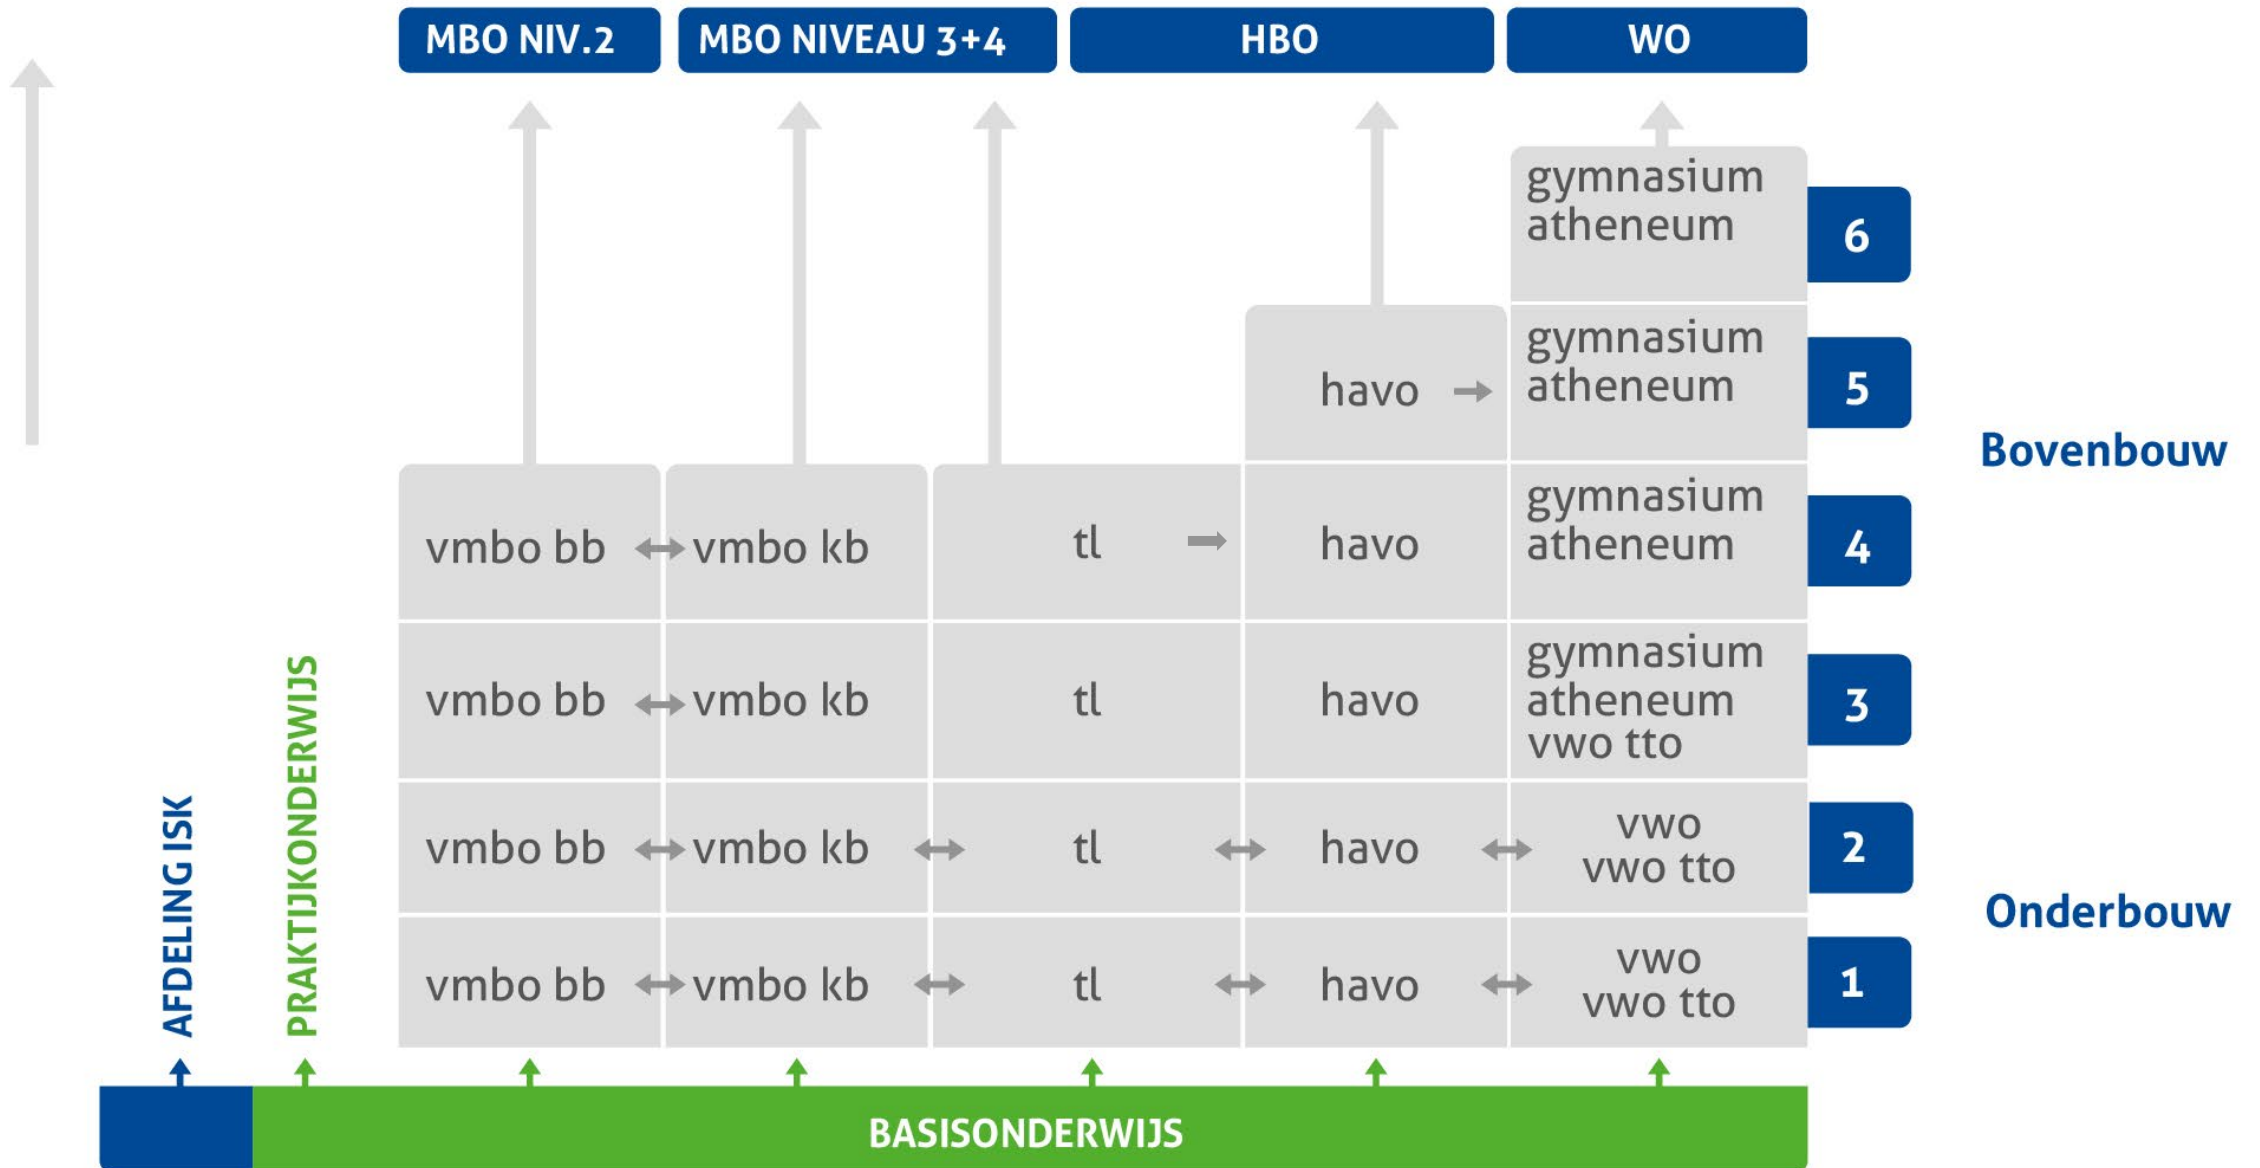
MBO NIV.2 MBO NIVEAU 3+4 HBO WO

gymnasium atheneum 6

havo → gymnasium atheneum 5

Bovenbouw

vmbo bb ↔ vmbo kb tl → havo gymnasium atheneum 4

vmbo bb ↔ vmbo kb tl havo gymnasium atheneum vwo tto 3

vmbo bb ↔ vmbo kb ↔ tl ↔ havo ↔ vwo vwo tto 2

Onderbouw

vmbo bb ↔ vmbo kb ↔ tl ↔ havo ↔ vwo vwo tto 1

AFDELING ISK

PRAKTIJKONDERWIJS

BASISONDERWIJS